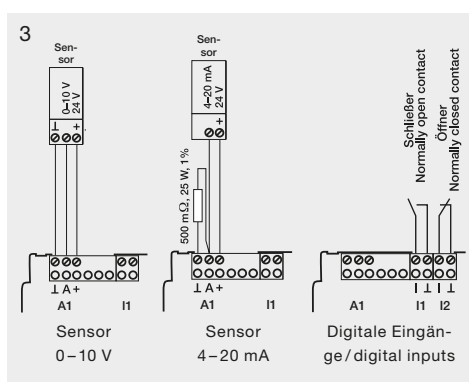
3

Sen-
sor

0–10 V
24 V

⊥ + +

⊥ A+
A1
I1

Sensor
0 – 10 V

Sen-
sor

4–20 mA
24 V

– +

500 mΩ, 25 W, 1%

⊥ A+
A1
I1

Sensor
4 – 20 mA

Schließer
Normally open contact

Öffner
Normally closed contact

A1
⊥ ⊥ ⊥ ⊥
I1 I2

Digitale Eingän-
ge / digital inputs